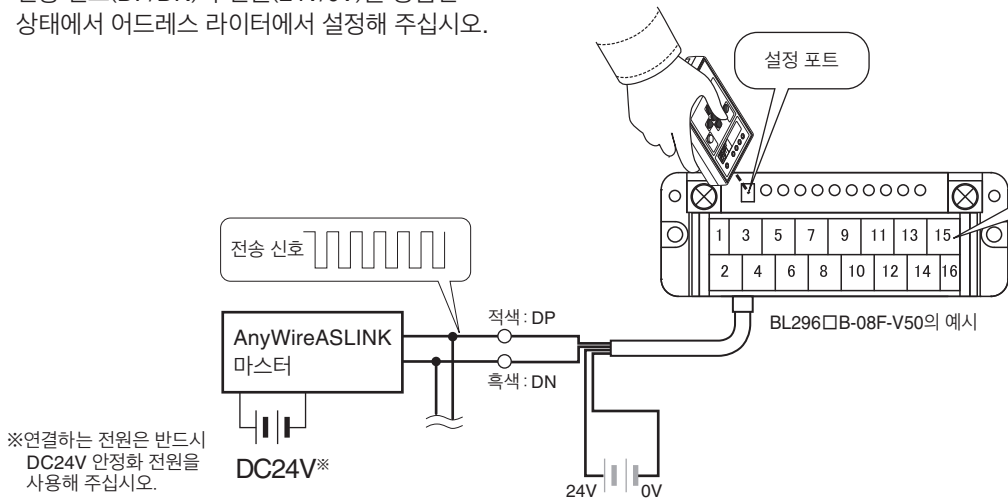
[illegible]
상태에서 어드레스 라이터에서 설정해 주십시오.

설정 포트

| 1 | 3 | 5 | 7 | 9 | 11 | 13 | 15 |
|---|---|---|---|---|---|---|---|
| 2 | 4 | 6 | 8 | 10 | 12 | 14 | 16 |

전송 신호

적색 : DP

AnyWireASLINK
마스터

흑색 : DN

BL296□B-08F-V50의 예시

※연결하는 전원은 반드시 DC24V 안정화 전원을 사용해 주십시오.

DC24V※

24V

0V